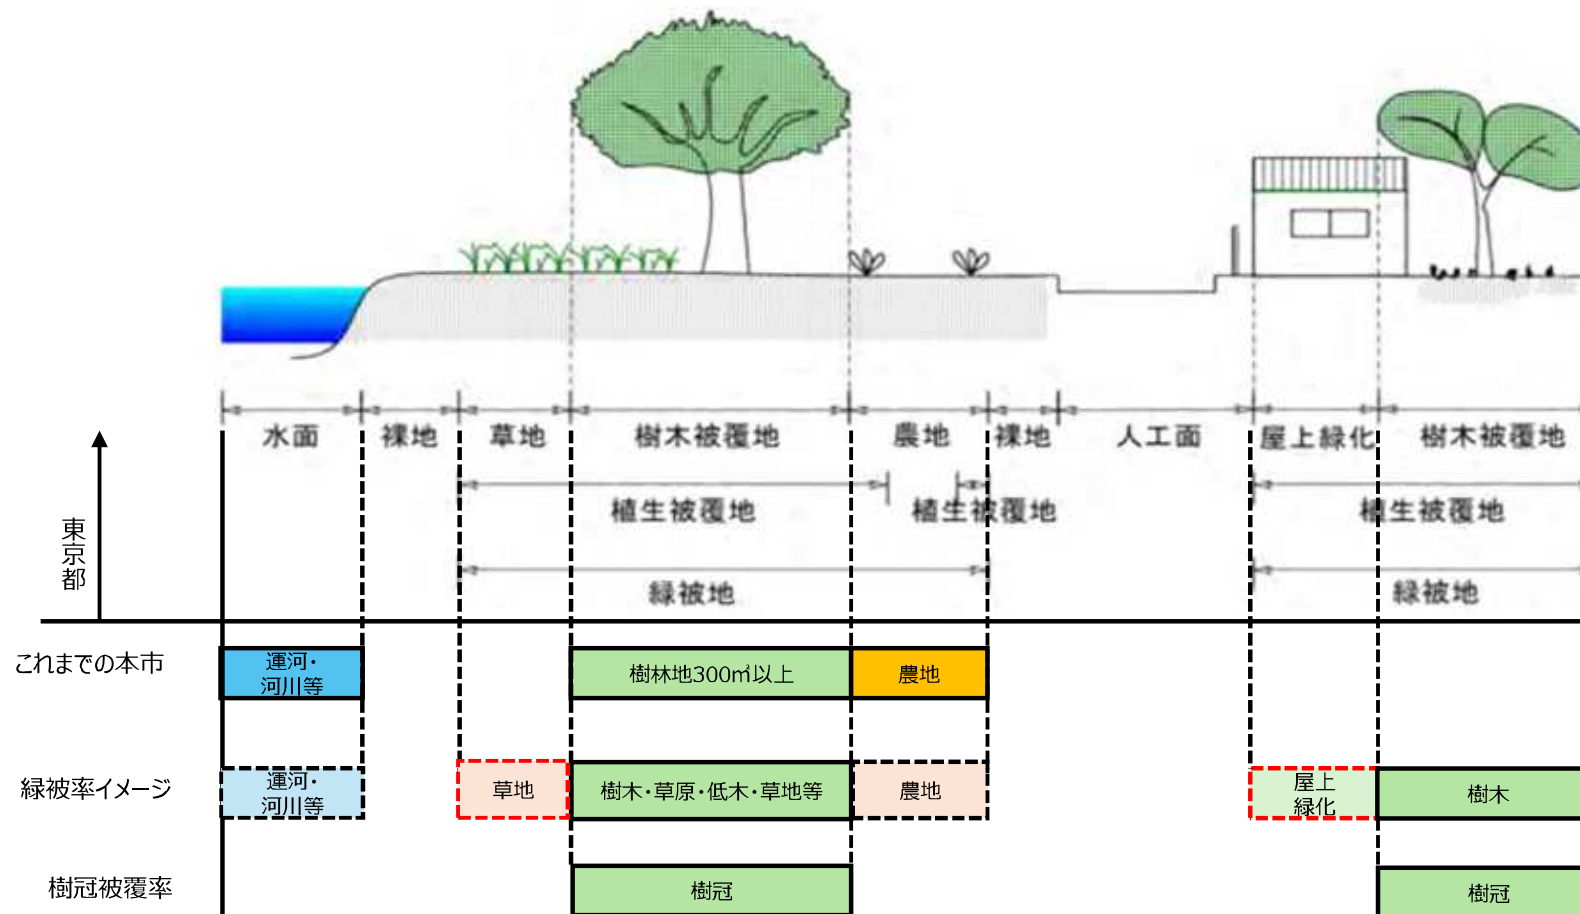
水面
裸地
草地
樹木被覆地
農地
裸地
人工面
屋上緑化
樹木被覆地
植生被覆地
植生被覆地
植生被覆地
緑被地
緑被地
東京都
これまでの本市
運河・河川等
樹林地300㎡以上
農地
緑被率イメージ
運河・河川等
草地
樹木・草原・低木・草地等
農地
屋上緑化
樹木
樹冠被覆率
樹冠
樹冠